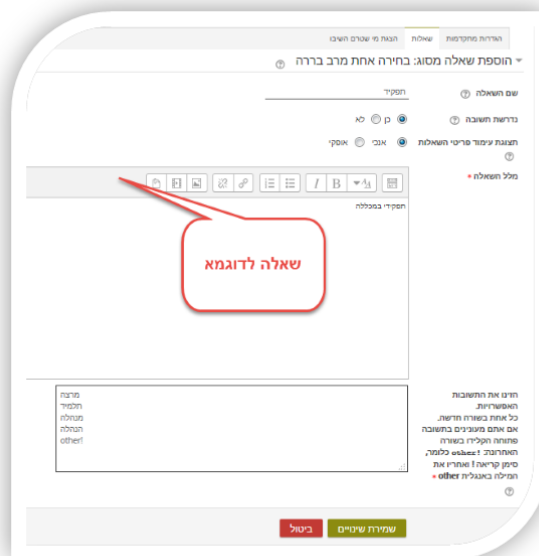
הגדרות מתקדמות | שאלות | הצגת מי שכבר השיבו

הוספת שאלה מסוג: בחירה אחת מרב ברירה

שם השאלה
תפקיד

נדרשת תשובה
כן ◯ לא

תצוגת עימוד פריטי השאלות
אנכי ◯ אופקי

מלל השאלה *

תפקידי במכללה

שאלה לדוגמא

חזינו את התשובות האפשריות.
כל אחת בשורה חדשה.
אם אתם מעוניינים בתשובה פתוחה הקלידו בשורה האחרונה: !other כלומר, סימן קריאה ! ואחריו את המילה באנגלית other *

מרצה
תלמיד
מנהלה
הנהלה
other!

שמירת שינויים
ביטול